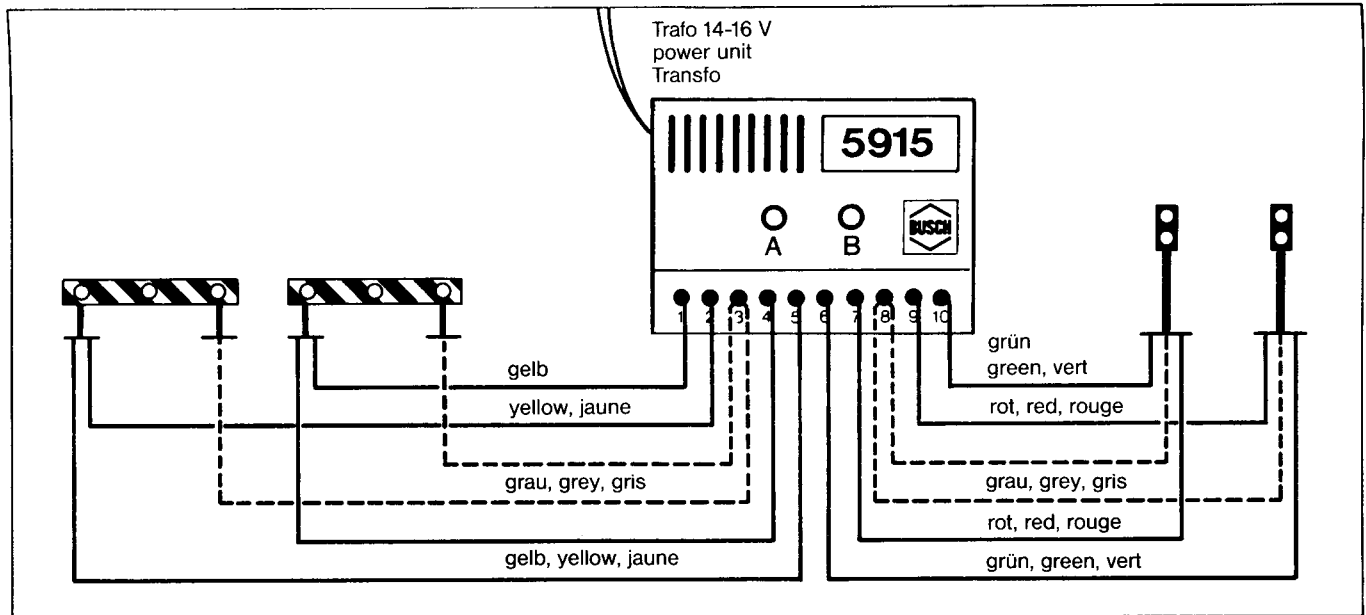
Trafo 14-16 V
power unit
Transfo

5915

A B

BUSCH

1 2 3 4 5 6 7 8 9 10

gelb

yellow, jaune

grau, grey, gris

gelb, yellow, jaune

grün
green, vert

rot, red, rouge

grau, grey, gris

rot, red, rouge

grün, green, vert